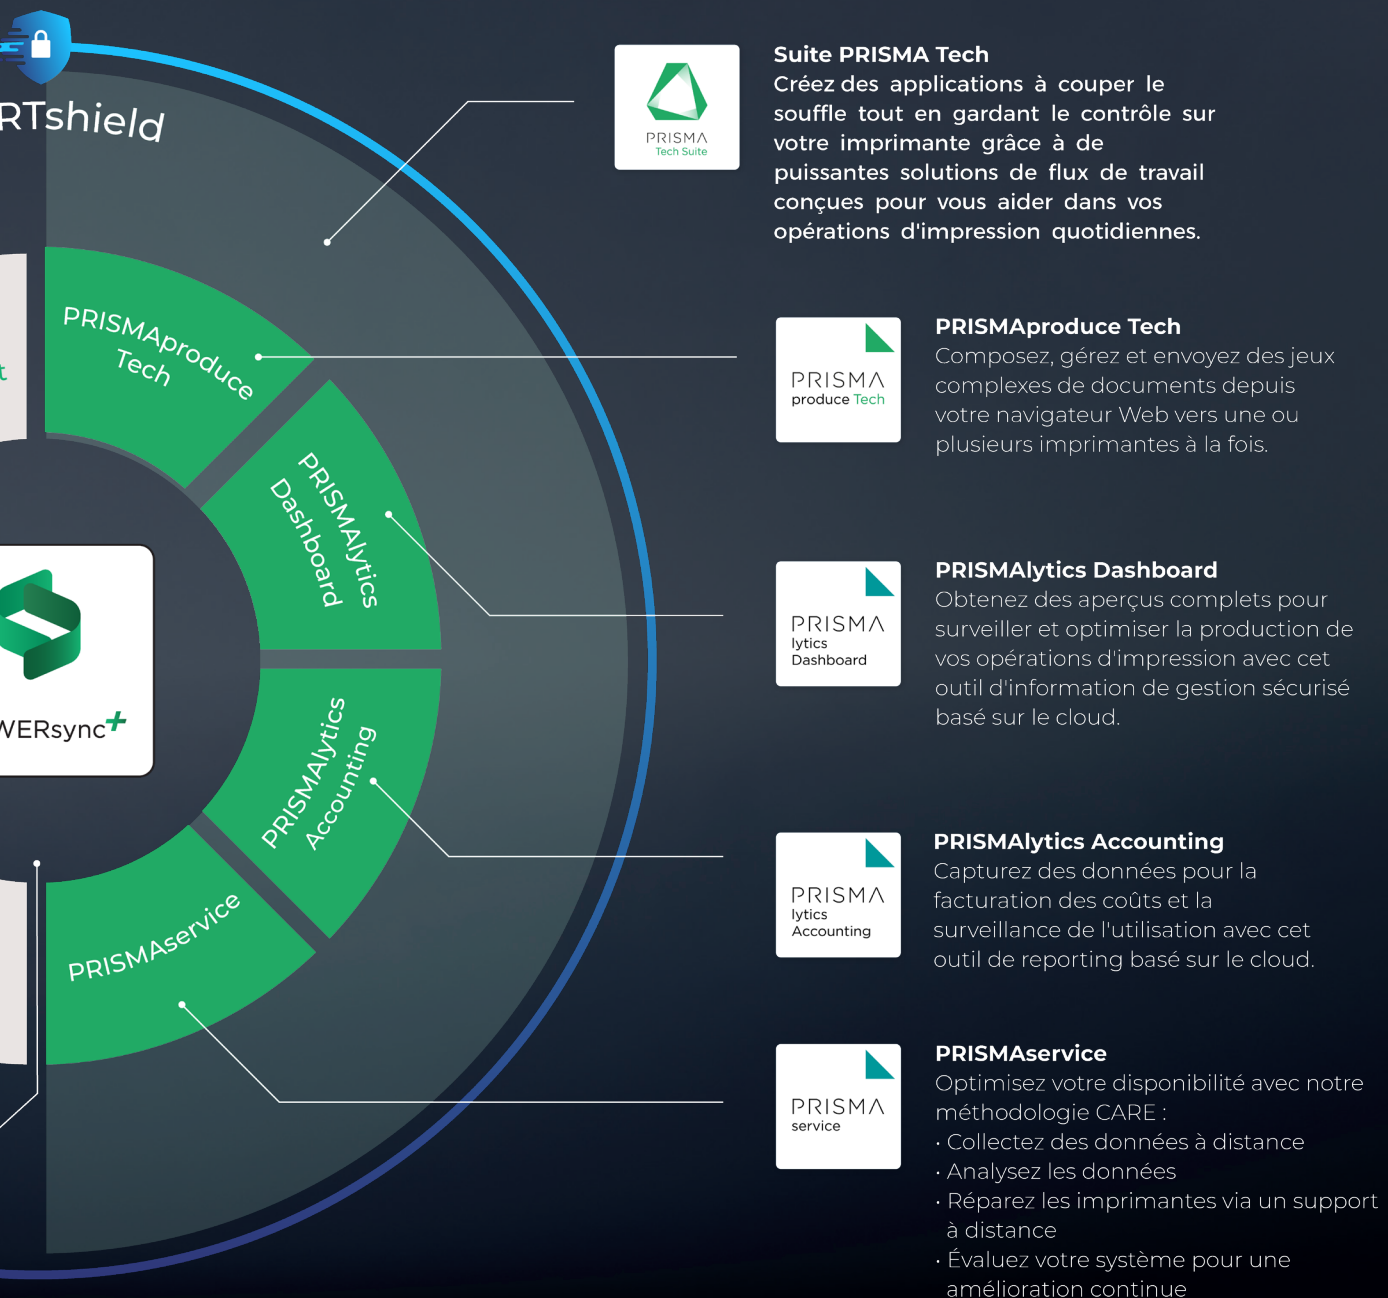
RTshield

PRISMAproduce Tech

PRISMAlytics Dashboard

PRISMAlytics Accounting

PRISMAservice

t

WERsync+

PRISMA Tech Suite

Suite PRISMA Tech
Créez des applications à couper le souffle tout en gardant le contrôle sur votre imprimante grâce à de puissantes solutions de flux de travail conçues pour vous aider dans vos opérations d'impression quotidiennes.

PRISMA produce Tech

PRISMAproduce Tech
Composez, gérez et envoyez des jeux complexes de documents depuis votre navigateur Web vers une ou plusieurs imprimantes à la fois.

PRISMA lytics Dashboard

PRISMAlytics Dashboard
Obtenez des aperçus complets pour surveiller et optimiser la production de vos opérations d'impression avec cet outil d'information de gestion sécurisé basé sur le cloud.

PRISMA lytics Accounting

PRISMAlytics Accounting
Capturez des données pour la facturation des coûts et la surveillance de l'utilisation avec cet outil de reporting basé sur le cloud.

PRISMA service

PRISMAservice
Optimisez votre disponibilité avec notre méthodologie CARE :
· Collectez des données à distance
· Analysez les données
· Réparez les imprimantes via un support à distance
· Évaluez votre système pour une amélioration continue